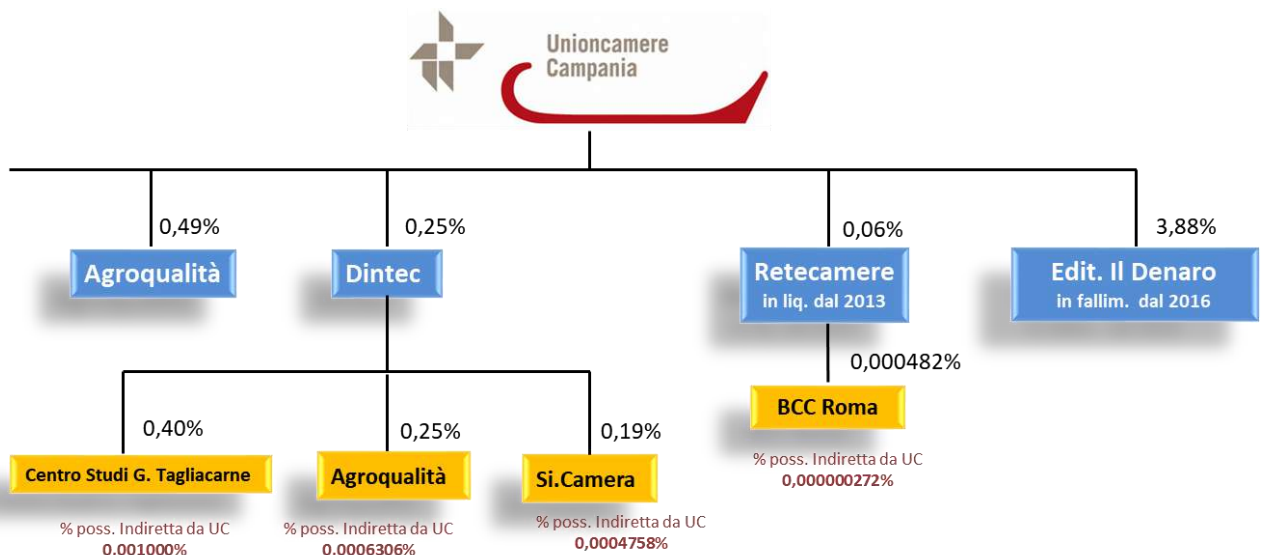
Unioncamere Campania

0,49%

Agroqualità

0,25%

Dintec

0,06%

Retecamere
in liq. dal 2013

3,88%

Edit. Il Denaro
in fallim. dal 2016

0,000482%

BCC Roma

% poss. Indiretta da UC
0,000000272%

0,40%

Centro Studi G. Tagliacarne

% poss. Indiretta da UC
0,001000%

0,25%

Agroqualità

% poss. Indiretta da UC
0,0006306%

0,19%

Si.Camera

% poss. Indiretta da UC
0,0004758%